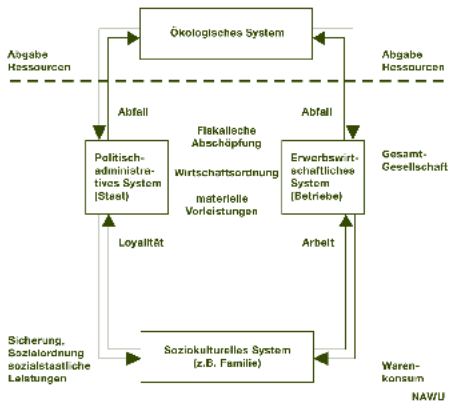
Ökologisches System

Abgabe Ressourcen

Abgabe Ressourcen

Abfall

Abfall

Fiskalische Abschöpfung

Politisch-administratives System (Staat)

Wirtschaftsordnung

materielle Vorleistungen

Erwerbswirtschaftliches System (Betriebe)

Gesamt-Gesellschaft

Loyalität

Arbeit

Sicherung, Sozialordnung sozialstaatliche Leistungen

Soziokulturelles System (z.B. Familie)

Waren-konsum

NAWU